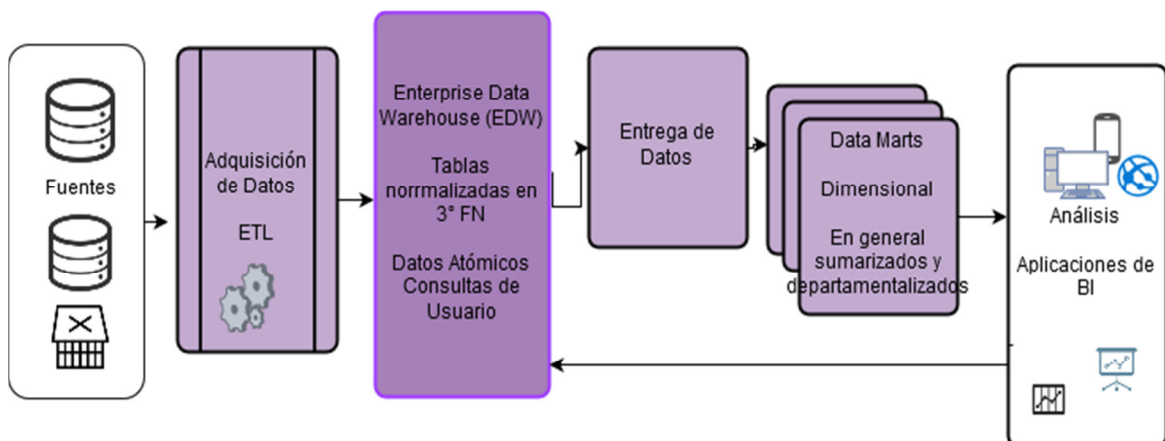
Fuentes

Adquisición de Datos

ETL

Enterprise Data Warehouse (EDW)

Tablas norrmalizadas en 3° FN

Datos Atómicos Consultas de Usuario

Entrega de Datos

Data Marts

Dimensional

En general sumarizados y departamentalizados

Análisis

Aplicaciones de BI